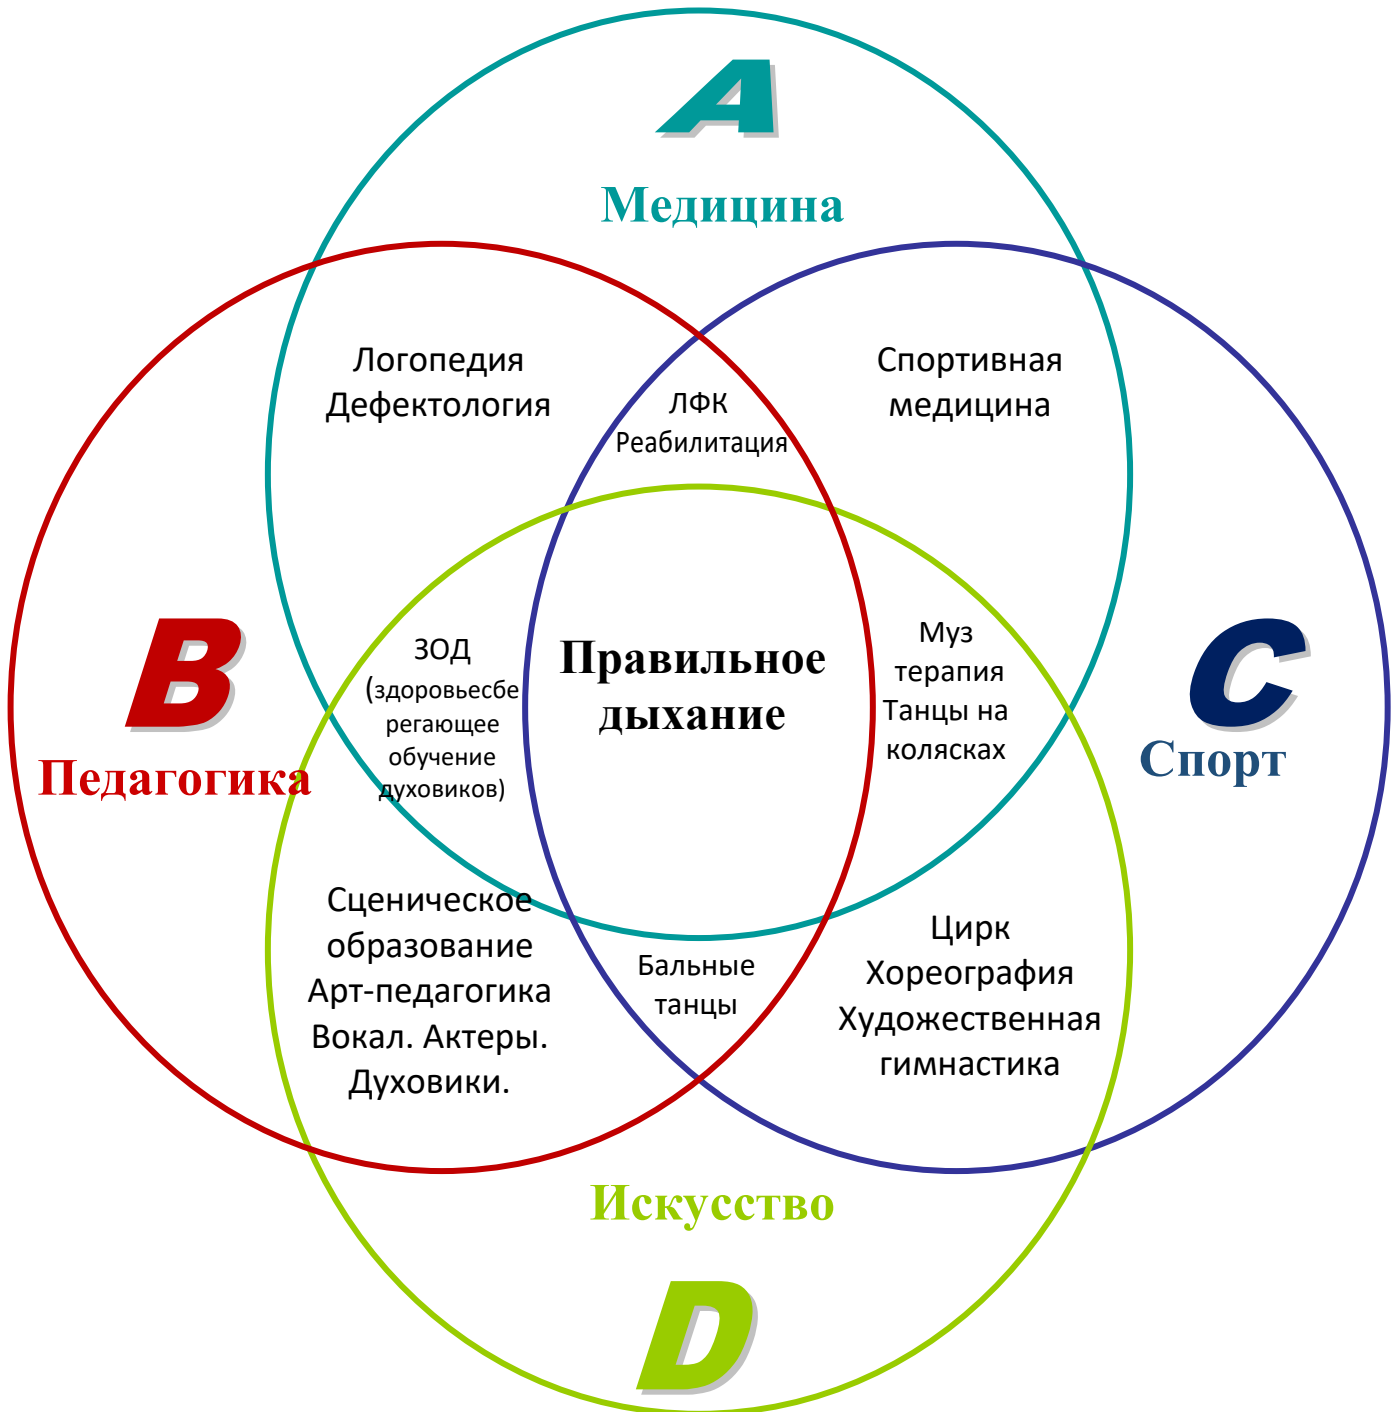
A

Медицина

Логопедия
Дефектология

ЛФК
Реабилитация

Спортивная
медицина

B

Педагогика

ЗОД
(здоровьесбе
регающее
обучение
духовиков)

Правильное
дыхание

Муз
терапия
Танцы на
колясках

C

Спорт

Сценическое
образование
Арт-педагогика
Вокал. Актеры.
Духовики.

Бальные
танцы

Цирк
Хореография
Художественная
гимнастика

Искусство

D